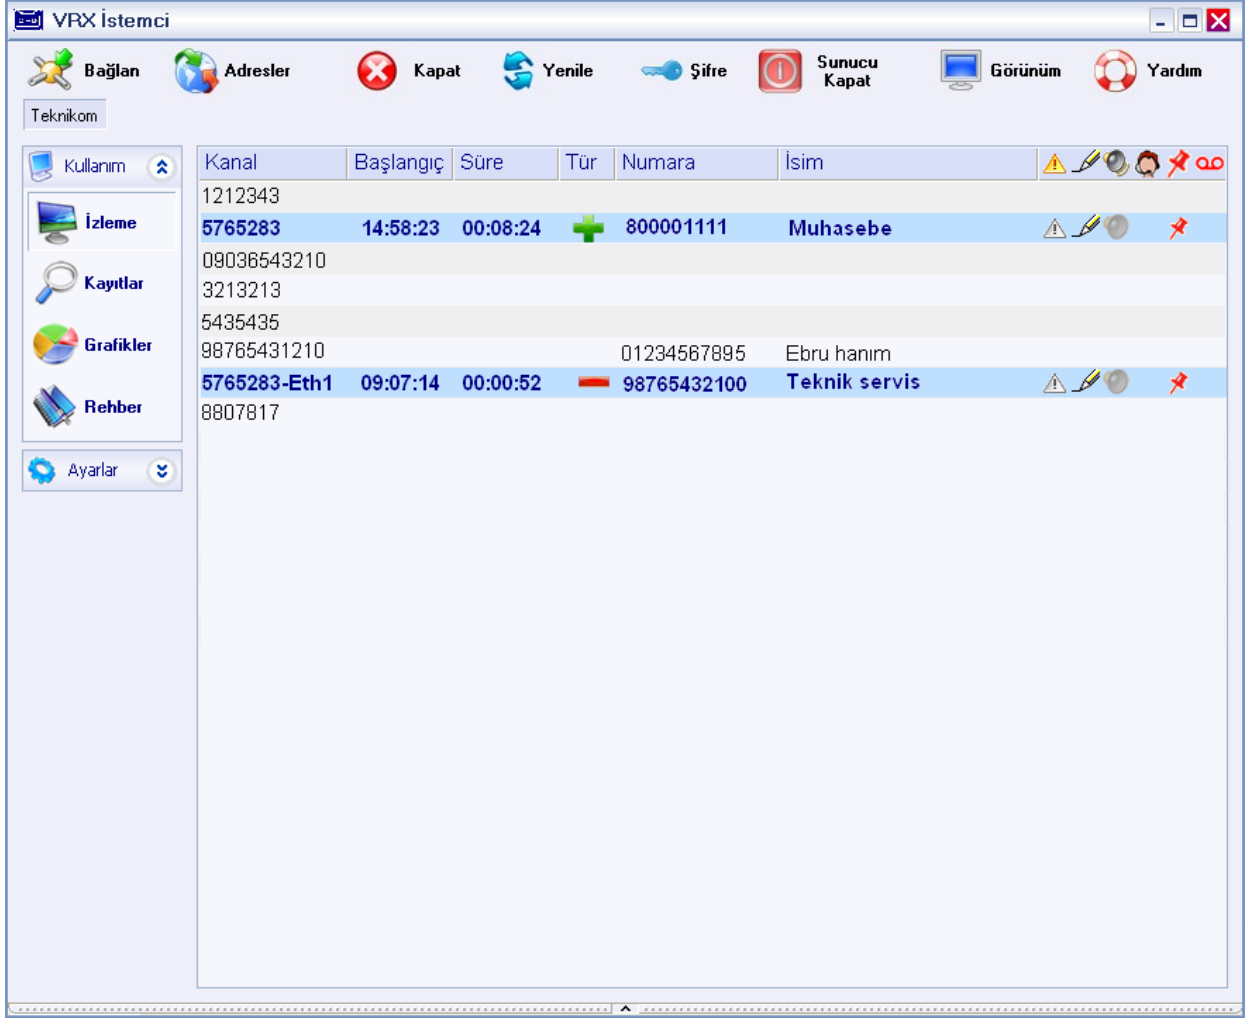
VRX İstemci

Bağlan Adresler Kapat Yenile Şifre Sunucu Kapat Görünüm Yardım

Teknikom

Kullanım

İzleme

Kayıtlar

Grafikler

Rehber

Ayarlar

| Kanal | Başlangıç | Süre | Tür | Numara | İsim |
|---|---|---|---|---|---|
| 1212343 | | | | | |
| 5765283 | 14:58:23 | 00:08:24 | | 800001111 | Muhasebe |
| 09036543210 | | | | | |
| 3213213 | | | | | |
| 5435435 | | | | | |
| 98765431210 | | | | 01234567895 | Ebru hanım |
| 5765283-Eth1 | 09:07:14 | 00:00:52 | | 98765432100 | Teknik servis |
| 8807817 | | | | | |